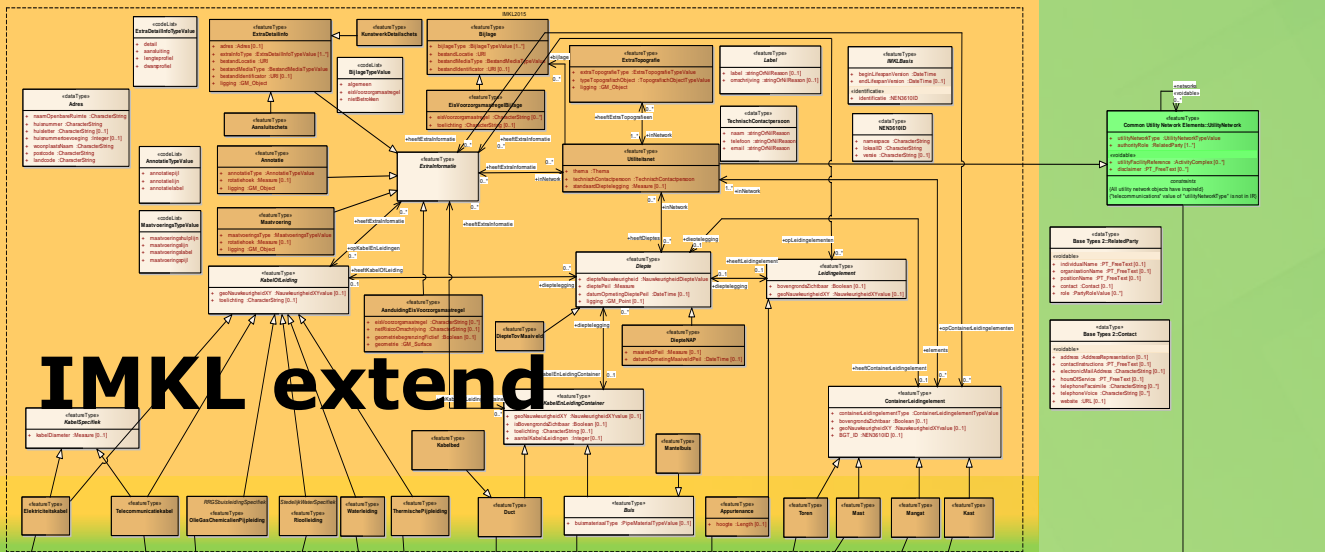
IMKL2015

IMKL extend

«codeList»
ExtraDetailInfoTypeValue
+ detail
+ aansluiting
+ langsprofiel
+ dwarsprofiel

«featureType»
ExtraDetailInfo
+ adres : Adres [0..1]
+ extraInfoType : ExtraDetailInfoTypeValue [1..*]
+ bestandLocatie : URI
+ bestandMediaType : BestandMediaTypeValue
+ bestandIdentificator : URI [0..1]
+ ligging : GM_Object

«featureType»
Kunstwerkdetailschets

«featureType»
Bijlage
+ bijlageType : BijlageTypeValue [1..*]
+ bestandLocatie : URI
+ bestandMediaType : BestandMediaTypeValue
+ bestandIdentificator : URI [0..1]

«codeList»
BijlageTypeValue
+ algemeen
+ eisVoorzorgsmaatregel
+ nietBetrokken

«dataType»
Adres
+ naamOpenbareRuimte : CharacterString
+ huisnummer : CharacterString
+ huisletter : CharacterString [0..1]
+ huisnummertoevoeging : Integer [0..1]
+ woonplaatsNaam : CharacterString
+ postcode : CharacterString
+ landcode : CharacterString

«featureType»
Aansluitschets

«featureType»
EisVoorzorgsmaatregelBijlage
+ eisVoorzorgsmaatregel : CharacterString [0..1]
+ toelichting : CharacterString [0..1]

«featureType»
ExtraTopografie
+ extraTopografieType : ExtraTopografieTypeValue
+ typeTopografischObject : TopografischObjectTypeValue
+ ligging : GM_Object

«featureType»
Label
+ label : stringOrNilReason [0..1]
+ omschrijving : stringOrNilReason [0..1]

«featureType»
IMKLBasis
+ beginLifespanVersion : DateTime
+ endLifespanVersion : DateTime [0..1]
«identification»
+ identificatie : NEN3610ID

«dataType»
TechnischContactpersoon
+ naam : stringOrNilReason
+ telefoon : stringOrNilReason
+ email : stringOrNilReason

«dataType»
NEN3610ID
+ namespace : CharacterString
+ lokaalID : CharacterString
+ versie : CharacterString [0..1]

«codeList»
AnnotatieTypeValue
+ annotatiepijl
+ annotatielijn
+ annotatielabel

«featureType»
Annotatie
+ annotatieType : AnnotatieTypeValue
+ rotatiehoek : Measure [0..1]
+ ligging : GM_Object

«featureType»
ExtraInformatie

«featureType»
Utiliteitsnet
+ thema : Thema
+ technischContactpersoon : TechnischContactpersoon
+ standaardDieptelegging : Measure [0..1]

«codeList»
MaatvoeringsTypeValue
+ maatvoeringshulplijn
+ maatvoeringslijn
+ maatvoeringslabel
+ maatvoeringspijl

«featureType»
Maatvoering
+ maatvoeringsType : MaatvoeringsTypeValue
+ rotatiehoek : Measure [0..1]
+ ligging : GM_Object

«featureType»
KabelOfLeiding
+ geoNauwkeurigheidXY : NauwkeurigheidXYvalue [0..1]
+ toelichting : CharacterString [0..1]

«featureType»
AanduidingEisVoorzorgsmaatregel
+ eisVoorzorgsmaatregel : CharacterString [0..1]
+ netRisicoOmschrijving : CharacterString [0..1]
+ geomateBegrenzingFictief : Boolean [0..1]
+ geometrie : GM_Surface

«featureType»
Diepte
+ diepteNauwkeurigheid : NauwkeurigheidDiepteValue
+ dieptePeil : Measure
+ datumOpmetingDieptePeil : DateTime [0..1]
+ ligging : GM_Point [0..1]

«featureType»
Leidingelement
+ bovengrondsZichtbaar : Boolean [0..1]
+ geoNauwkeurigheidXY : NauwkeurigheidXYvalue [0..1]

«featureType»
DiepteTovMaaiveld

«featureType»
DiepteNAP
+ maaiveldPeil : Measure [0..1]
+ datumOpmetingMaaiveldPeil : DateTime [0..1]

«featureType»
KabelEnLeidingContainer
+ geoNauwkeurigheidXY : NauwkeurigheidXYvalue [0..1]
+ bovengrondsZichtbaar : Boolean [0..1]
+ toelichting : CharacterString [0..1]
+ aantalKabelsLeidingen : Integer [0..1]

«featureType»
ContainerLeidingelement
+ containerLeidingelementType : ContainerLeidingelementTypeValue
+ bovengrondsZichtbaar : Boolean [0..1]
+ geoNauwkeurigheidXY : NauwkeurigheidXYvalue [0..1]
+ BGT_ID : NEN3610ID [0..1]

«featureType»
KabelSpecifiek
+ kabelDiameter : Measure [0..1]

«featureType»
Kabelbed

«featureType»
Mantelbuis

«featureType»
Buis
+ buismateriaalType : PipeMaterialTypeValue [0..1]

«featureType»
Appurtenance
+ hoogte : Length [0..1]

«featureType»
Elektriciteitskabel

«featureType»
Telecommunicatiekabel

«featureType»
OlieGasChemicalienPijpleiding

«featureType»
Rioolleiding

«featureType»
Waterleiding

«featureType»
ThermischePijpleiding

«featureType»
Duct

«featureType»
Toren

«featureType»
Mast

«featureType»
Mangat

«featureType»
Kast

+heeftExtraInformatie
+heeftExtraTopografie
+inNetwork
+heeftDiepte
+dieptelegging
+opKabelEnLeidingen
+heeftKabelOfLeiding
+heeftLeidingelement
+opLeidingelementen
+opContainerLeidingelementen
+elements
+heeftContainerLeidingelement
+bijlage
+networks
0..*
1..*

«voidable»
«featureType»
Common Utility Network Elements::UtilityNetwork
+ utilityNetworkType : UtilityNetworkTypeValue
+ authorityRole : RelatedParty [1..*]
«voidable»
+ utilityFacilityReference : ActivityComplex [0..*]
+ disclaimer : PT_FreeText [0..*]
constraints
{All utility network objects have inspireId}
{"telecommunications" value of "utilityNetworkType" is not in IR}

«dataType»
Base Types 2::RelatedParty
«voidable»
+ individualName : PT_FreeText [0..1]
+ organisationName : PT_FreeText [0..1]
+ positionName : PT_FreeText [0..1]
+ contact : Contact [0..1]
+ role : PartyRoleValue [0..*]

«dataType»
Base Types 2::Contact
«voidable»
+ address : AddressRepresentation [0..1]
+ contactInstructions : PT_FreeText [0..1]
+ electronicMailAddress : CharacterString [0..1]
+ hoursOfService : PT_FreeText [0..1]
+ telephoneFacsimile : CharacterString [0..*]
+ telephoneVoice : CharacterString [0..*]
+ website : URL [0..1]